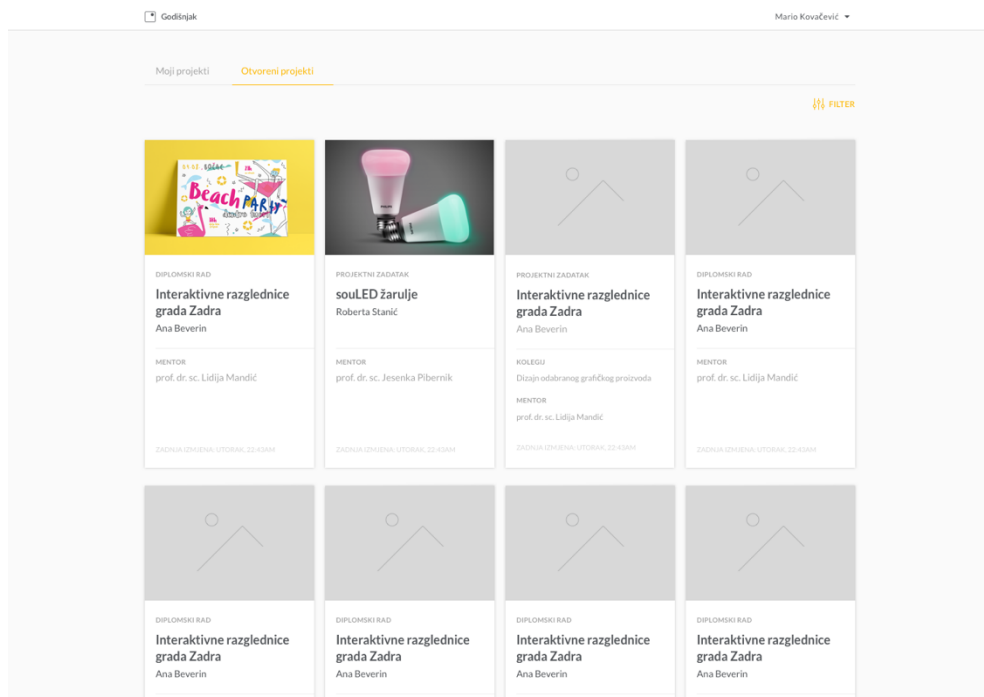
Godišnjak

Mario Kovačević

Moji projekti

Otvoreni projekti

FILTER

Beach PARTY

DIPLOMSKI RAD

Interaktivne razglednice grada Zadra

Ana Beverin

MENTOR

prof. dr. sc. Lidija Mandić

ZADNJA IZMJENA: UTORAK, 22:43AM

PROJEKTNI ZADATAK

souLED žarulje

Roberta Stanić

MENTOR

prof. dr. sc. Jesenka Pibernik

ZADNJA IZMJENA: UTORAK, 22:43AM

PROJEKTNI ZADATAK

Interaktivne razglednice grada Zadra

Ana Beverin

KOLEGIJ

Dizajn odabranog grafičkog proizvoda

MENTOR

prof. dr. sc. Lidija Mandić

ZADNJA IZMJENA: UTORAK, 22:43AM

DIPLOMSKI RAD

Interaktivne razglednice grada Zadra

Ana Beverin

MENTOR

prof. dr. sc. Lidija Mandić

ZADNJA IZMJENA: UTORAK, 22:43AM

DIPLOMSKI RAD

Interaktivne razglednice grada Zadra

Ana Beverin

DIPLOMSKI RAD

Interaktivne razglednice grada Zadra

Ana Beverin

DIPLOMSKI RAD

Interaktivne razglednice grada Zadra

Ana Beverin

DIPLOMSKI RAD

Interaktivne razglednice grada Zadra

Ana Beverin